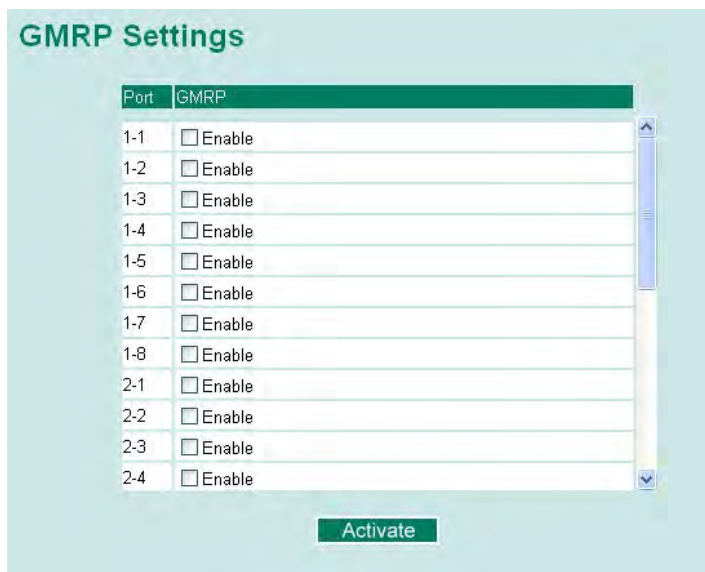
GMRP Settings

| Port | GMRP |
|---|---|
| 1-1 | Enable |
| 1-2 | Enable |
| 1-3 | Enable |
| 1-4 | Enable |
| 1-5 | Enable |
| 1-6 | Enable |
| 1-7 | Enable |
| 1-8 | Enable |
| 2-1 | Enable |
| 2-2 | Enable |
| 2-3 | Enable |
| 2-4 | Enable |

Activate